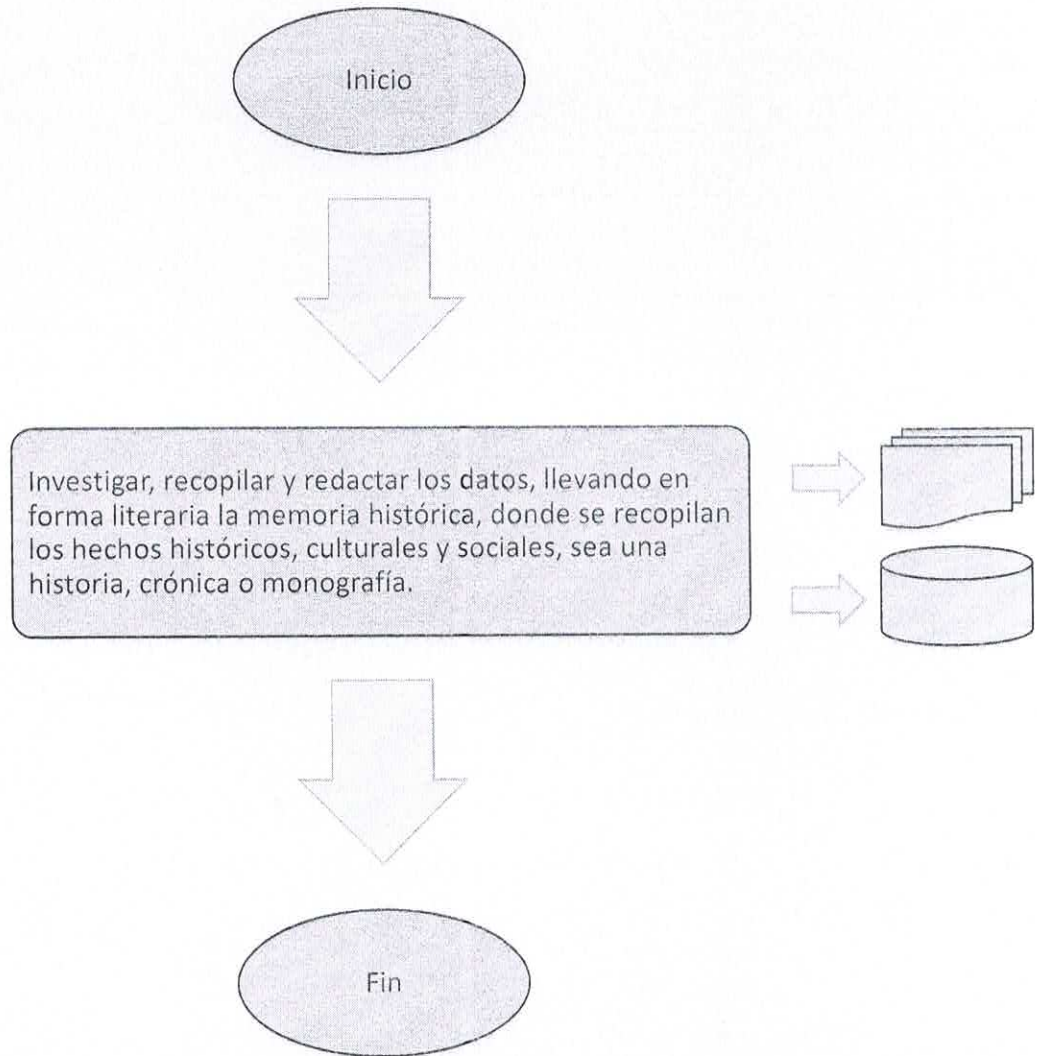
Inicio

Investigar, recopilar y redactar los datos, llevando en forma literaria la memoria histórica, donde se recopilan los hechos históricos, culturales y sociales, sea una historia, crónica o monografía.

Fin